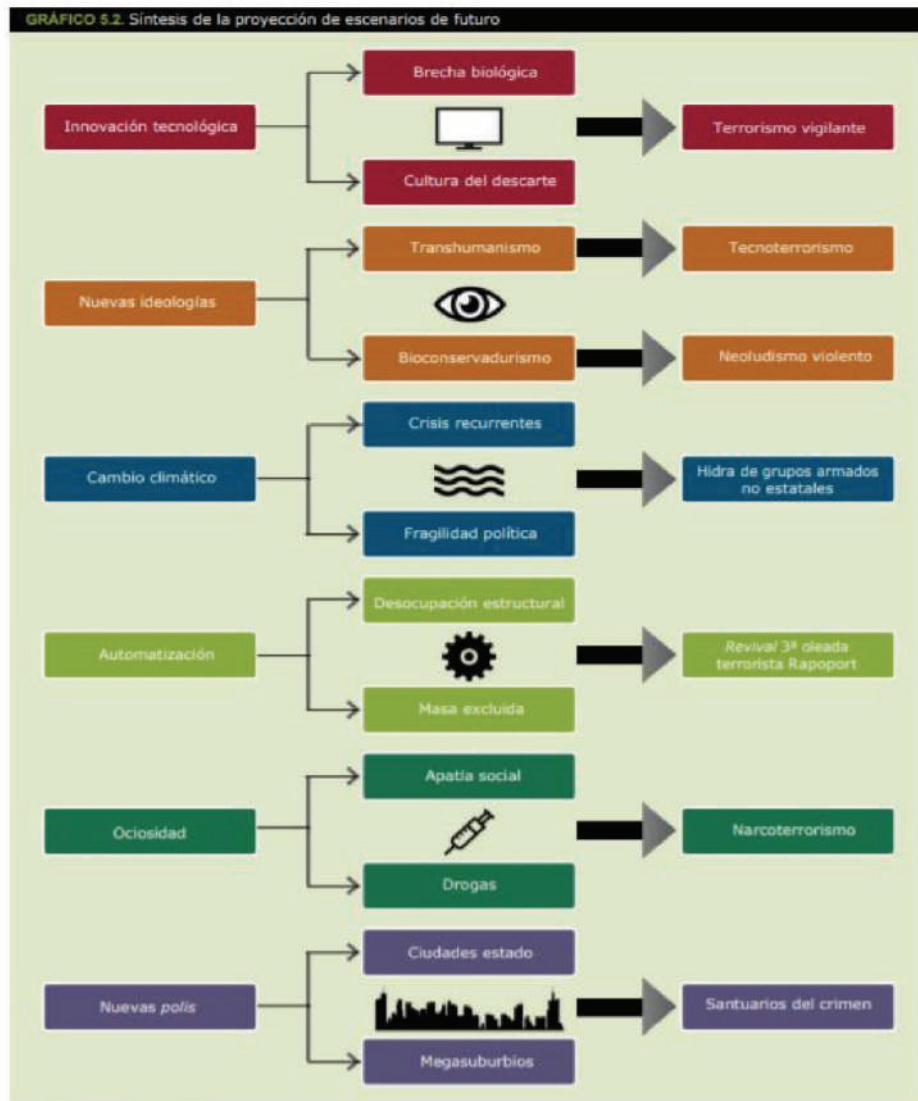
GRÁFICO 5.2. Síntesis de la proyección de escenarios de futuro

Innovación tecnológica

Brecha biológica

Cultura del descarte

Terrorismo vigilante

Nuevas ideologías

Transhumanismo

Tecnoterrorismo

Bioconservadurismo

Neoludismo violento

Cambio climático

Crisis recurrentes

Fragilidad política

Hidra de grupos armados no estatales

Automatización

Desocupación estructural

Masa excluida

Revival 3ª oleada terrorista Rapoport

Ociosidad

Apatía social

Drogas

Narcoterrorismo

Nuevas polis

Ciudades estado

Megasuburbios

Santuarios del crimen